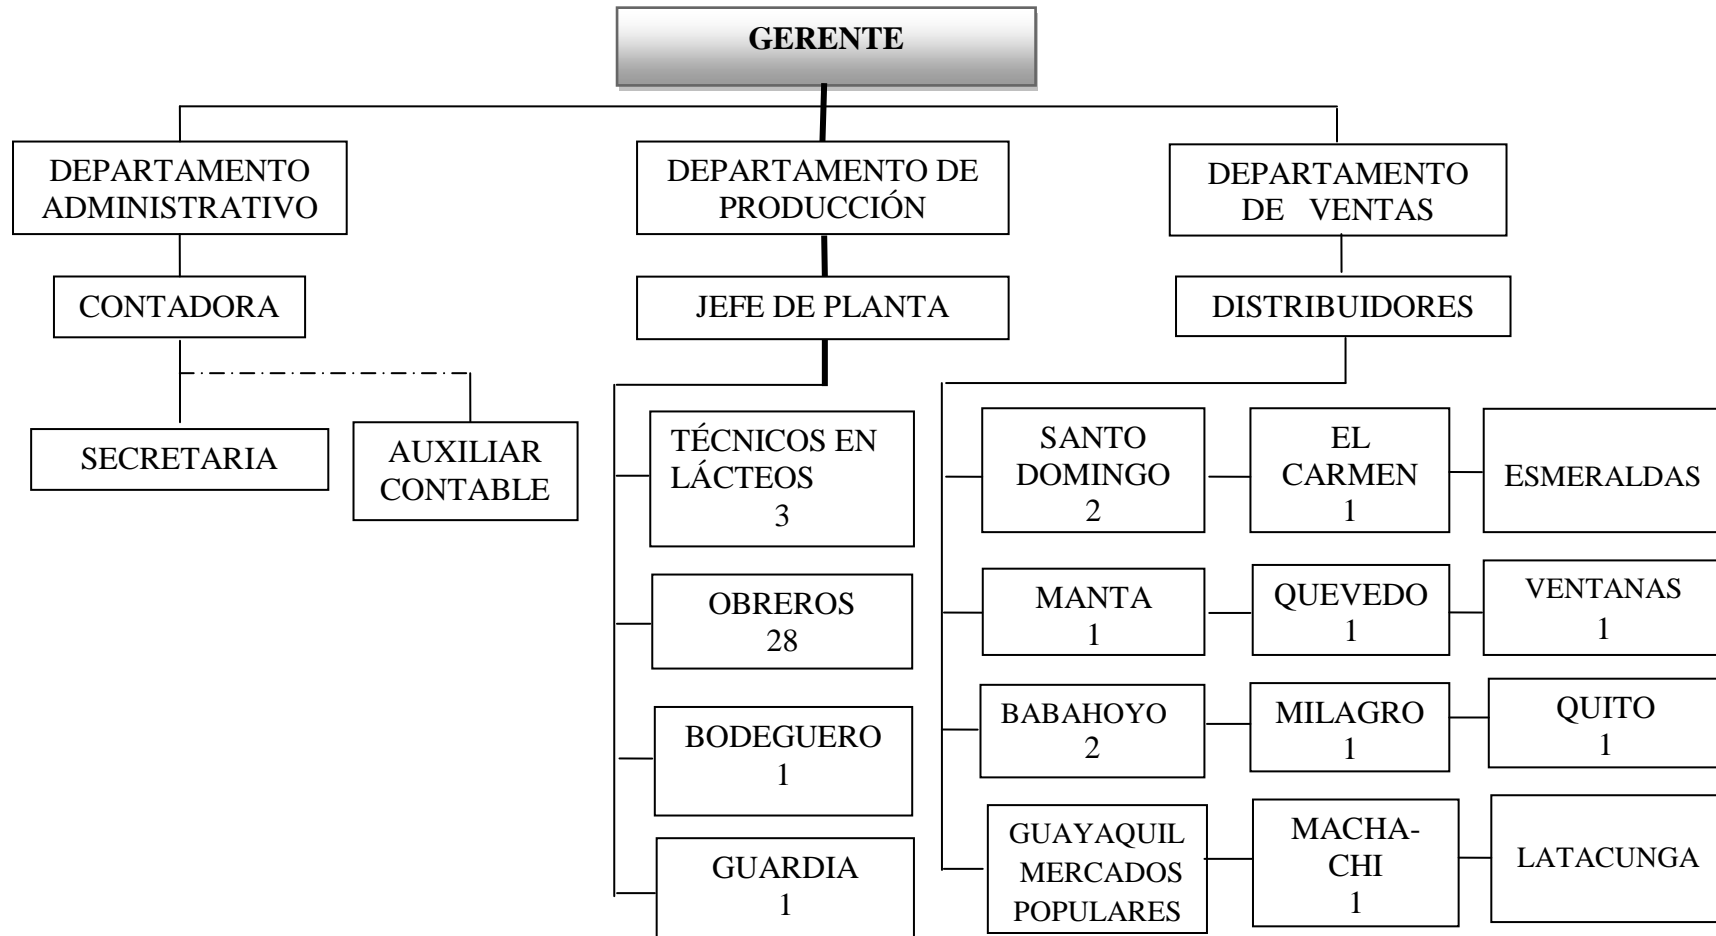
GERENTE

DEPARTAMENTO ADMINISTRATIVO

DEPARTAMENTO DE PRODUCCIÓN

DEPARTAMENTO DE VENTAS

CONTADORA

JEFE DE PLANTA

DISTRIBUIDORES

SECRETARIA

AUXILIAR CONTABLE

TÉCNICOS EN LÁCTEOS 3

OBREROS 28

BODEGUERO 1

GUARDIA 1

SANTO DOMINGO 2

EL CARMEN 1

ESMERALDAS

MANTA 1

QUEVEDO 1

VENTANAS 1

BABAHOYO 2

MILAGRO 1

QUITO 1

GUAYAQUIL MERCADOS POPULARES

MACHACHI 1

LATACUNGA